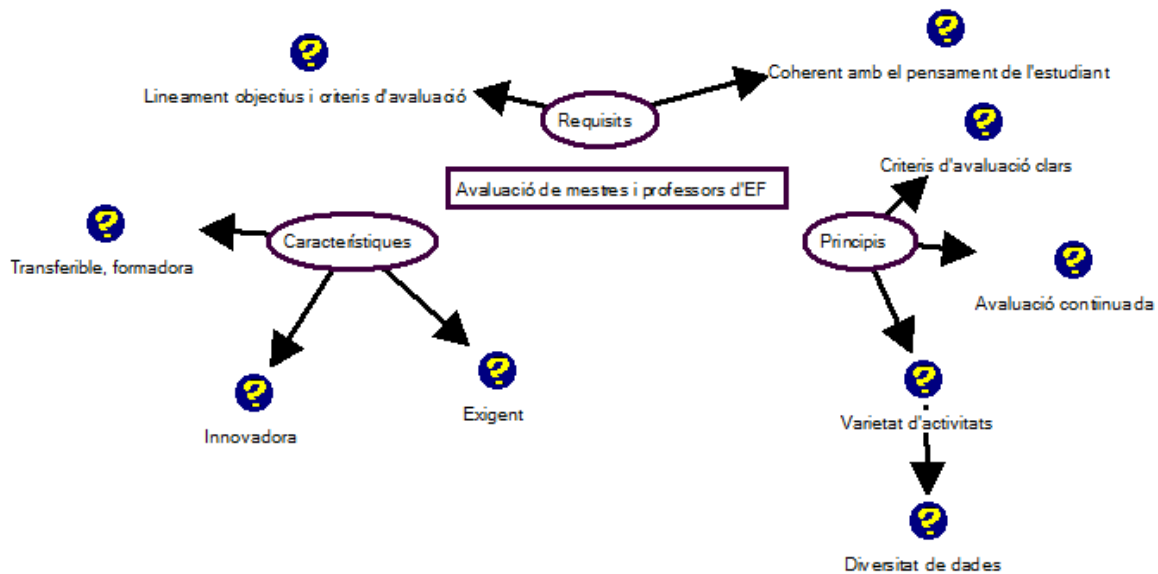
Lineament objectius i criteris d'avaluació

Requisits

Coherent amb el pensament de l'estudiant

Criteris d'avaluació clars

Avaluació de mestres i professors d'EF

Característiques

Transferible, formadora

Principis

Avaluació continuada

Innovadora

Exigent

Varietat d'activitats

Diversitat de dades